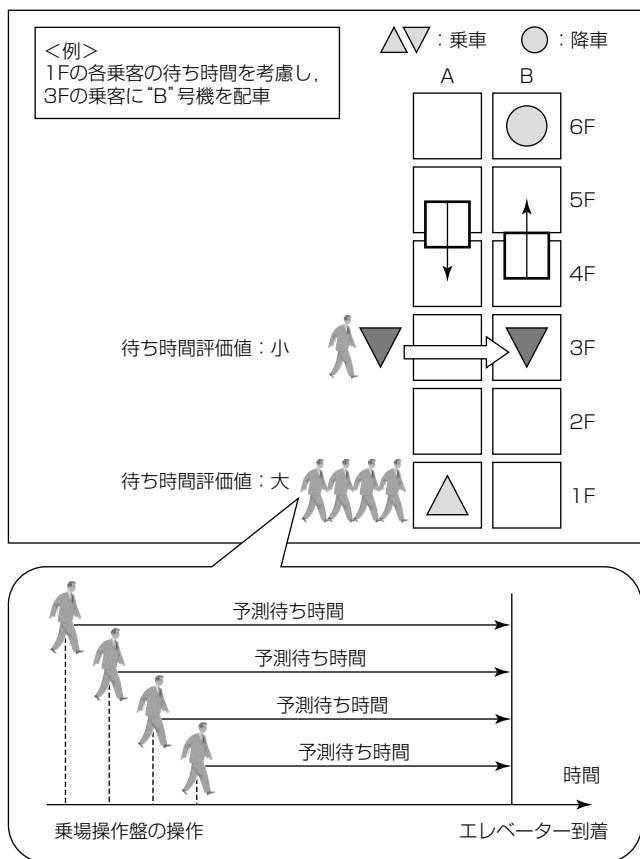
<例>
1Fの各乗客の待ち時間を考慮し,
3Fの乗客に"B"号機を配車

△▽：乗車　○：降車

A　B

6F
5F
4F
3F
2F
1F

待ち時間評価値：小

待ち時間評価値：大

予測待ち時間
予測待ち時間
予測待ち時間
予測待ち時間

時間

乗場操作盤の操作

エレベーター到着